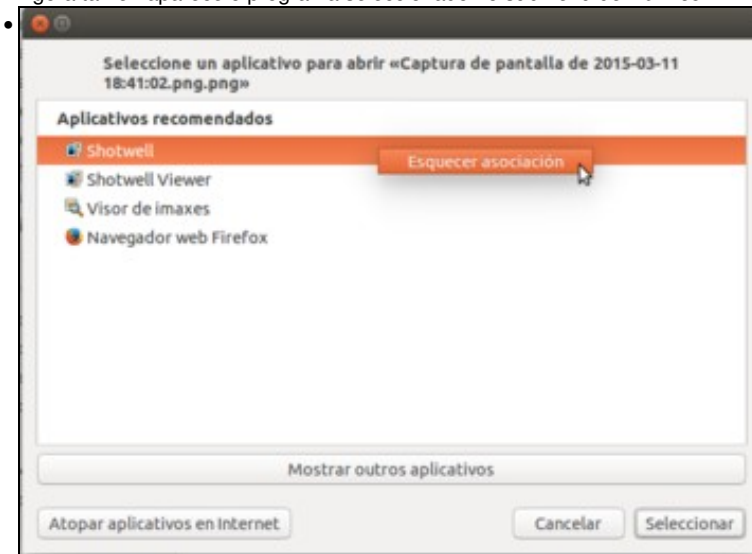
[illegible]

Seleccione un aplicativo para abrir «Captura de pantalla de 2015-03-11 18:41:02.png.png»

Aplicativos recomendados

Shotwell

Esquecer asociación

Shotwell Viewer

Visor de imaxes

Navegador web Firefox

Mostrar outros aplicativos

Atopar aplicativos en Internet

Cancelar

Seleccionar